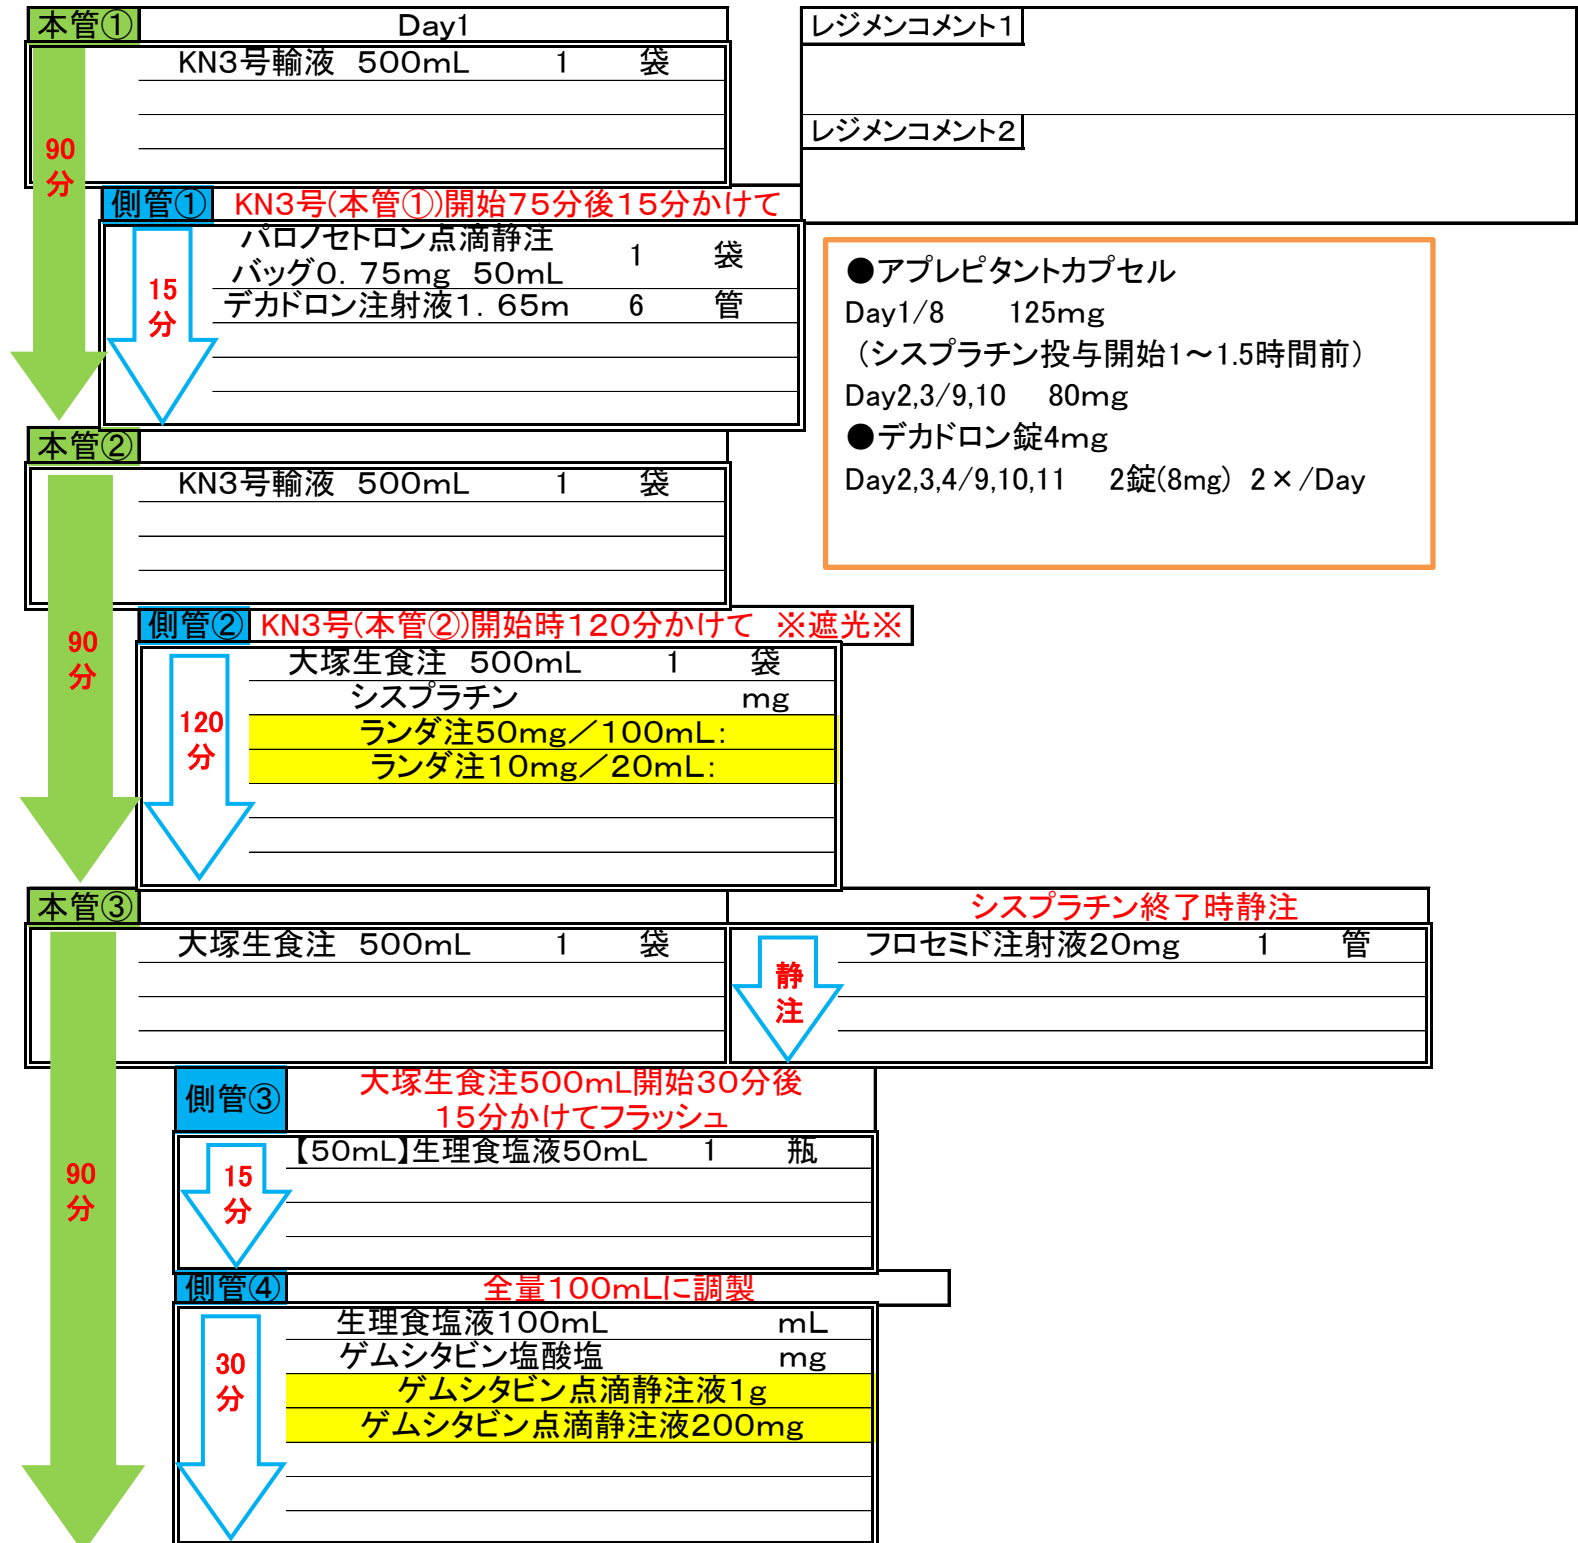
本管①　Day1

KN3号輸液　500mL　1　袋

90分

レジメンコメント1

レジメンコメント2

側管①　KN3号(本管①)開始75分後15分かけて

パロノセトロン点滴静注バッグ0．75mg　50mL　1　袋
デカドロン注射液1．65m　6　管

15分

●アプレピタントカプセル
Day1/8　125mg
（シスプラチン投与開始1～1.5時間前）
Day2,3/9,10　80mg
●デカドロン錠4mg
Day2,3,4/9,10,11　2錠(8mg)　2×/Day

本管②

KN3号輸液　500mL　1　袋

90分

側管②　KN3号(本管②)開始時120分かけて　※遮光※

大塚生食注　500mL　1　袋
シスプラチン　mg
ランダ注50mg／100mL:
ランダ注10mg／20mL:

120分

本管③

大塚生食注　500mL　1　袋

シスプラチン終了時静注

フロセミド注射液20mg　1　管

静注

90分

側管③　大塚生食注500mL開始30分後15分かけてフラッシュ

【50mL】生理食塩液50mL　1　瓶

15分

側管④　全量100mLに調製

生理食塩液100mL　mL
ゲムシタビン塩酸塩　mg
ゲムシタビン点滴静注液1g
ゲムシタビン点滴静注液200mg

30分